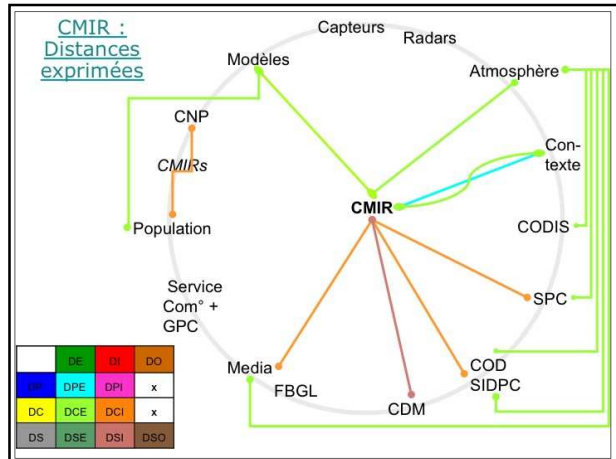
CMIR : Distances exprimées

Capteurs
Radars
Modèles
Atmosphère
CNP
CMIRs
Con-texte
CMIR
Population
CODIS
Service Com° + GPC
SPC
Media
FBGL
CDM
COD SIDPC

|  | DE | DI | DO |
|---|---|---|---|
| DP | DPE | DPI | x |
| DC | DCE | DCI | x |
| DS | DSE | DSI | DSO |